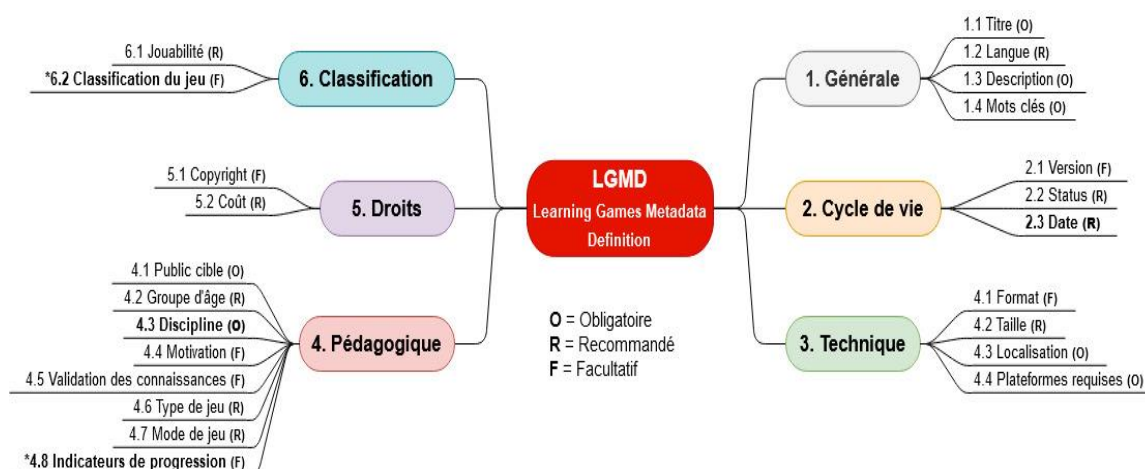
LGMD
Learning Games Metadata Definition

1. Générale
1.1 Titre (O)
1.2 Langue (R)
1.3 Description (O)
1.4 Mots clés (O)

2. Cycle de vie
2.1 Version (F)
2.2 Status (R)
2.3 Date (R)

3. Technique
4.1 Format (F)
4.2 Taille (R)
4.3 Localisation (O)
4.4 Plateformes requises (O)

4. Pédagogique
4.1 Public cible (O)
4.2 Groupe d'âge (R)
4.3 Discipline (O)
4.4 Motivation (F)
4.5 Validation des connaissances (F)
4.6 Type de jeu (R)
4.7 Mode de jeu (R)
*4.8 Indicateurs de progression (F)

5. Droits
5.1 Copyright (F)
5.2 Coût (R)

6. Classification
6.1 Jouabilité (R)
*6.2 Classification du jeu (F)

O = Obligatoire
R = Recommandé
F = Facultatif